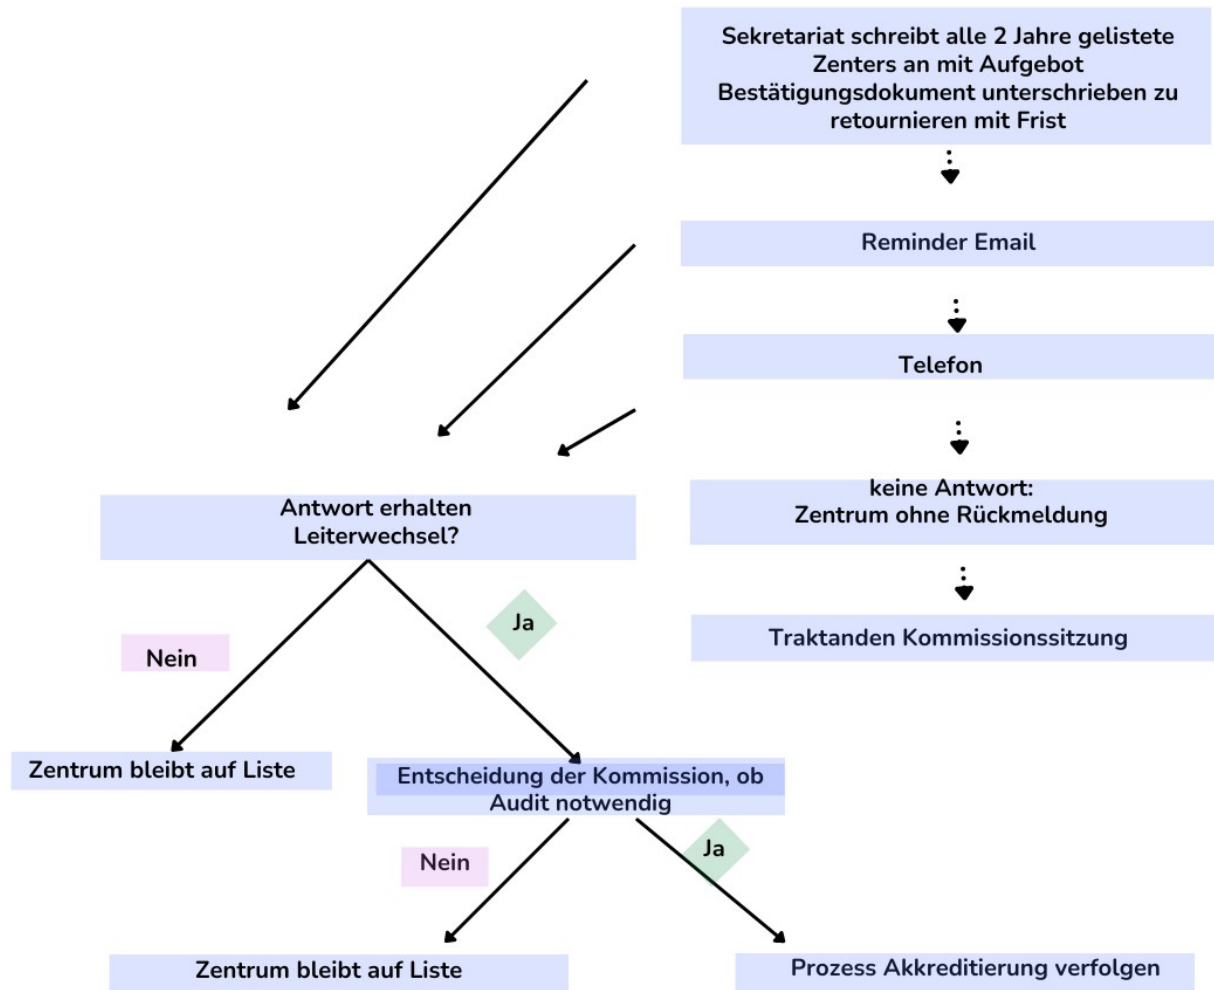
Sekretariat schreibt alle 2 Jahre gelistete Zenters an mit Aufgebot Bestätigungsdokument unterschrieben zu retournieren mit Frist

Reminder Email

Telefon

keine Antwort:
Zentrum ohne Rückmeldung

Traktanden Kommissionssitzung

Antwort erhalten
Leiterwechsel?

Nein

Ja

Zentrum bleibt auf Liste

Entscheidung der Kommission, ob Audit notwendig

Nein

Ja

Zentrum bleibt auf Liste

Prozess Akkreditierung verfolgen